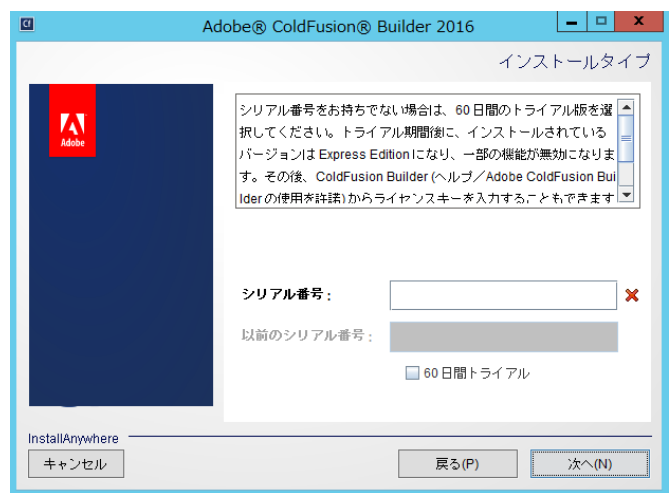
Cf

Adobe® ColdFusion® Builder 2016

インストールタイプ

Adobe

シリアル番号をお持ちでない場合は、60日間のトライアル版を選択してください。トライアル期間後に、インストールされているバージョンは Express Editionになり、一部の機能が無効になります。その後、ColdFusion Builder（ヘルプ／Adobe ColdFusion Builderの使用を許諾）からライセンスキーを入力することもできます

シリアル番号：

以前のシリアル番号：

60日間トライアル

InstallAnywhere

キャンセル

戻る(P)

次へ(N)